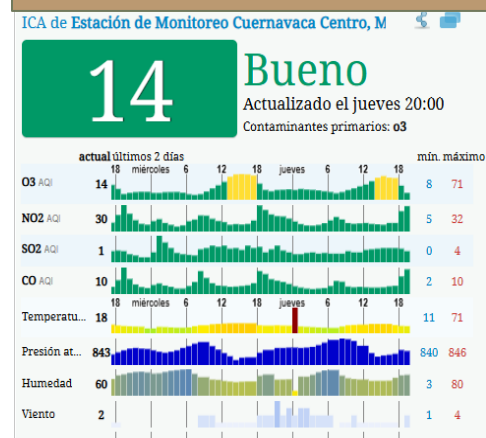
ICA de Estación de Monitoreo Cuernavaca Centro, M

14

Bueno

Actualizado el jueves 20:00

Contaminantes primarios: o3

| | actual | últimos 2 días | mín. | máximo |
|---|---|---|---|---|
| | | 18 miércoles 6 12 18 jueves 6 12 18 | | |
| O3 AQI | 14 | | 8 | 71 |
| NO2 AQI | 30 | | 5 | 32 |
| SO2 AQI | 1 | | 0 | 4 |
| CO AQI | 10 | | 2 | 10 |
| | | 18 miércoles 6 12 18 jueves 6 12 18 | | |
| Temperatu... | 18 | | 11 | 71 |
| Presión at... | 843 | | 840 | 846 |
| Humedad | 60 | | 3 | 80 |
| Viento | 2 | | 1 | 4 |